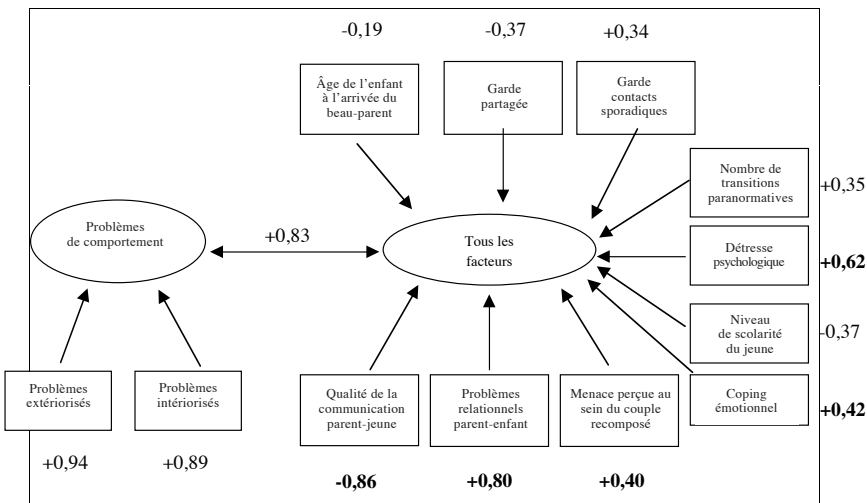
-0,19

-0,37

+0,34

Âge de l'enfant à l'arrivée du beau-parent

Garde partagée

Garde contacts sporadiques

Nombre de transitions paranormatives

+0,35

Problèmes de comportement

+0,83

Tous les facteurs

Détresse psychologique

**+0,62**

Niveau de scolarité du jeune

-0,37

Coping émotionnel

**+0,42**

Problèmes extériorisés

Problèmes intériorisés

Qualité de la communication parent-jeune

Problèmes relationnels parent-enfant

Menace perçue au sein du couple recomposé

+0,94

+0,89

**-0,86**

**+0,80**

**+0,40**